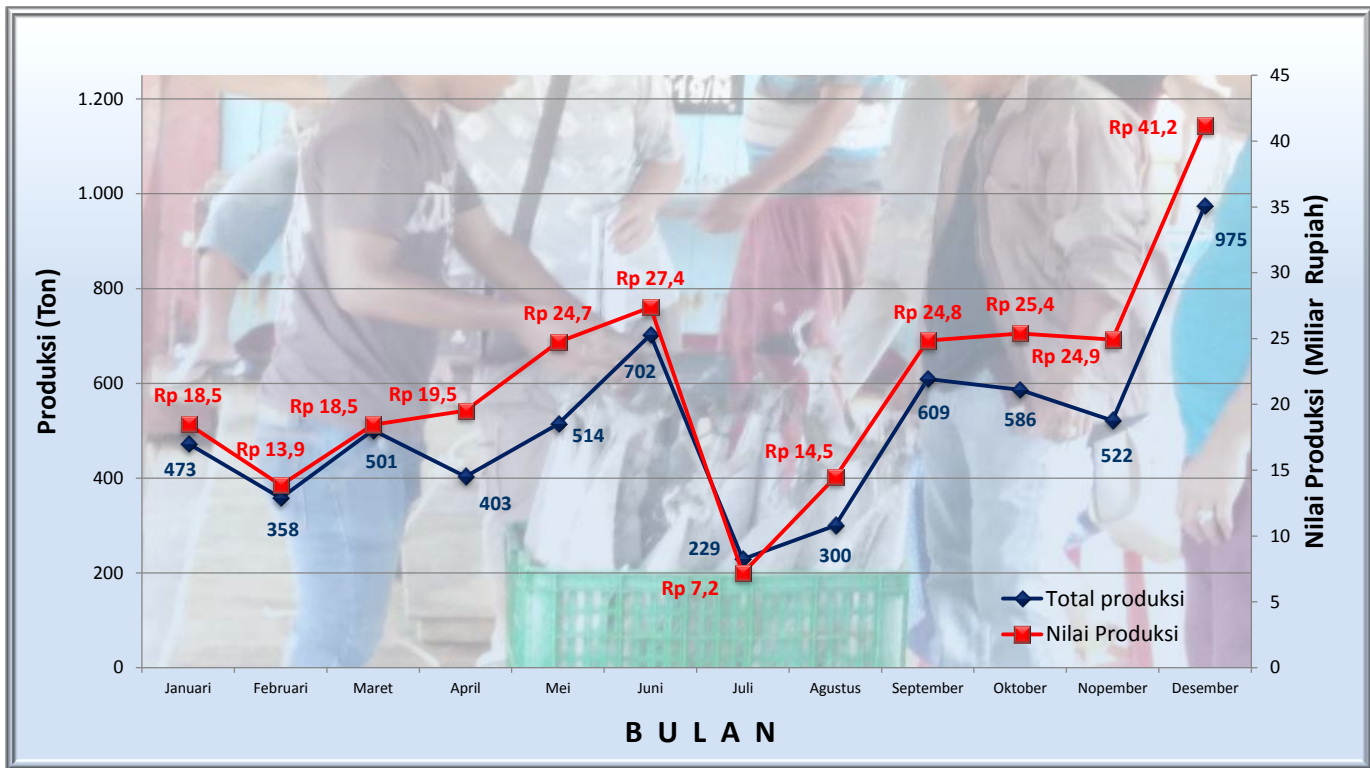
Produksi (Ton)

1.200
1.000
800
600
400
200
0

Nilai Produksi (Miliar Rupiah)

45
40
35
30
25
20
15
10
5
0

Rp 18,5
Rp 13,9
Rp 18,5
Rp 19,5
Rp 24,7
Rp 27,4
Rp 7,2
Rp 14,5
Rp 24,8
Rp 25,4
Rp 24,9
Rp 41,2

473
358
501
403
514
702
229
300
609
586
522
975

Total produksi
Nilai Produksi

Januari
Februari
Maret
April
Mei
Juni
Juli
Agustus
September
Oktober
Nopember
Desember

B U L A N